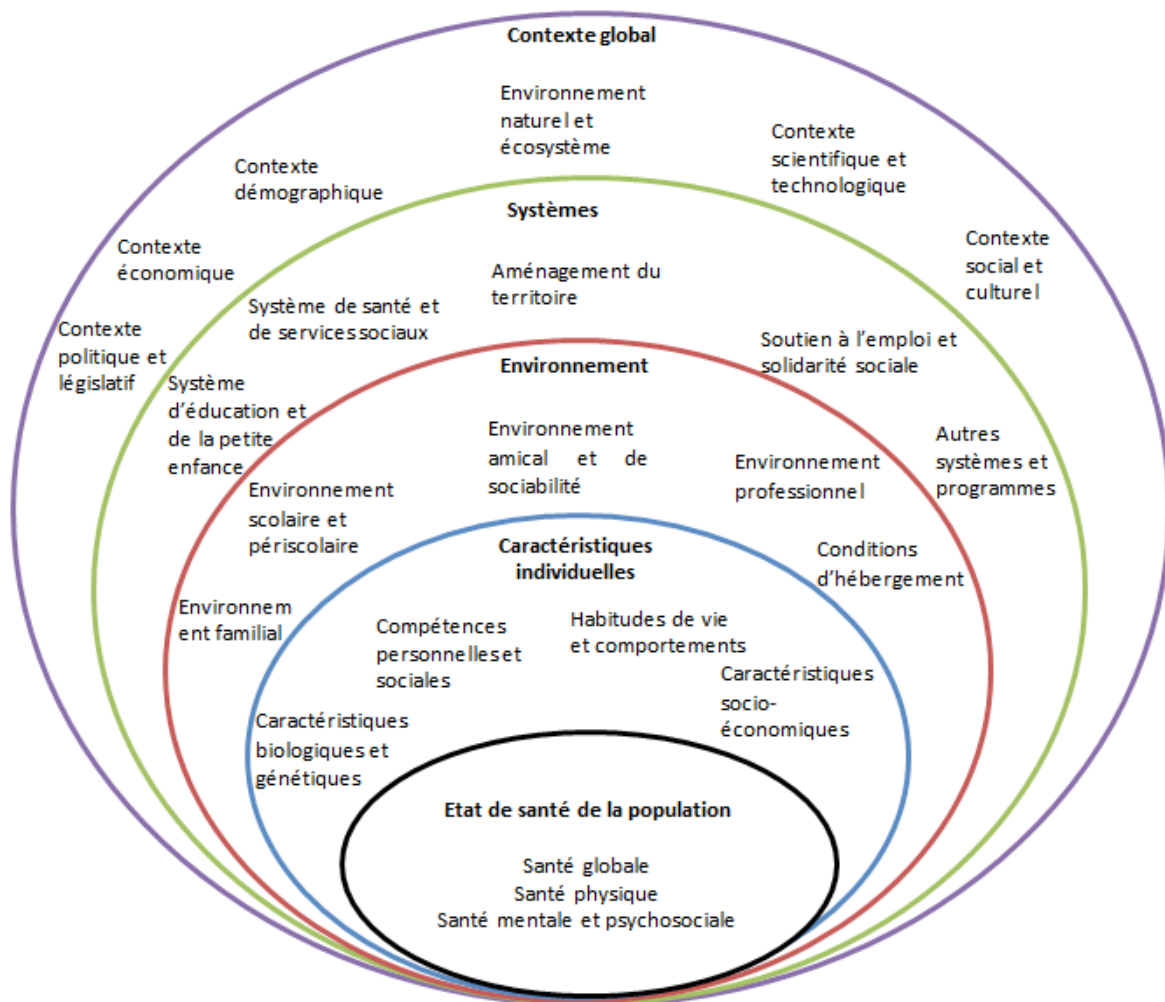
Contexte global

Environnement naturel et écosystème

Contexte scientifique et technologique

Contexte démographique

Contexte économique

Contexte social et culturel

Contexte politique et législatif

Systèmes

Aménagement du territoire

Système de santé et de services sociaux

Soutien à l'emploi et solidarité sociale

Système d'éducation et de la petite enfance

Autres systèmes et programmes

Environnement

Environnement amical et de sociabilité

Environnement professionnel

Environnement scolaire et périscolaire

Conditions d'hébergement

Environnement familial

Caractéristiques individuelles

Compétences personnelles et sociales

Habitudes de vie et comportements

Caractéristiques socio-économiques

Caractéristiques biologiques et génétiques

Etat de santé de la population

Santé globale
Santé physique
Santé mentale et psychosociale